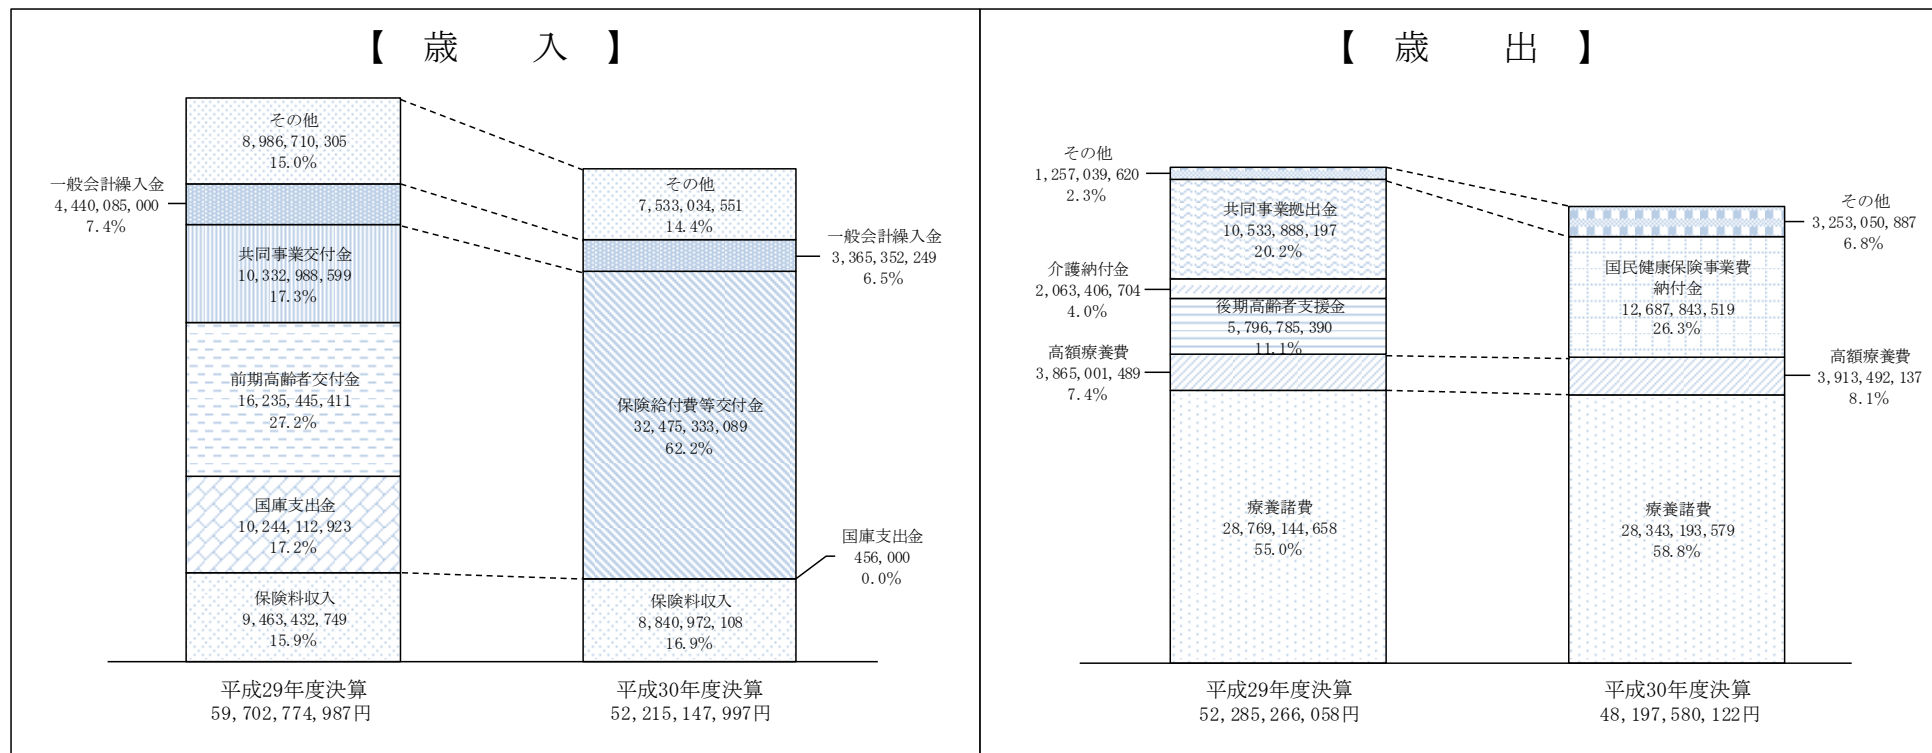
【 歳 入 】

その他
8,986,710,305
15.0%

一般会計繰入金
4,440,085,000
7.4%

共同事業交付金
10,332,988,599
17.3%

前期高齢者交付金
16,235,445,411
27.2%

国庫支出金
10,244,112,923
17.2%

保険料収入
9,463,432,749
15.9%

その他
7,533,034,551
14.4%

一般会計繰入金
3,365,352,249
6.5%

保険給付費等交付金
32,475,333,089
62.2%

国庫支出金
456,000
0.0%

保険料収入
8,840,972,108
16.9%

平成29年度決算
59,702,774,987円

平成30年度決算
52,215,147,997円

【 歳 出 】

その他
1,257,039,620
2.3%

共同事業拠出金
10,533,888,197
20.2%

介護納付金
2,063,406,704
4.0%

後期高齢者支援金
5,796,785,390
11.1%

高額療養費
3,865,001,489
7.4%

療養諸費
28,769,144,658
55.0%

その他
3,253,050,887
6.8%

国民健康保険事業費納付金
12,687,843,519
26.3%

高額療養費
3,913,492,137
8.1%

療養諸費
28,343,193,579
58.8%

平成29年度決算
52,285,266,058円

平成30年度決算
48,197,580,122円